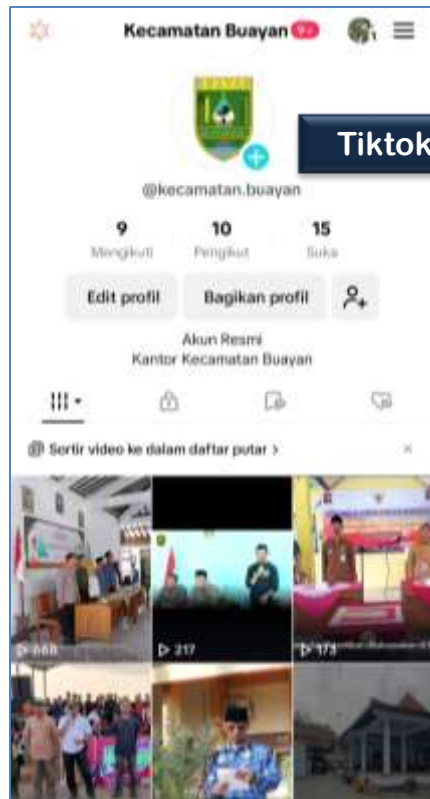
Kecamatan Buayan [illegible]

Tiktok

@kecamatan.buayan

9
Mengikuti

10
Pengikut

15
Suka

Edit profil

Bagikan profil

Akun Resmi
Kantor Kecamatan Buayan

Sortir video ke dalam daftar putar >

▷ 668

▷ 217

▷ 173